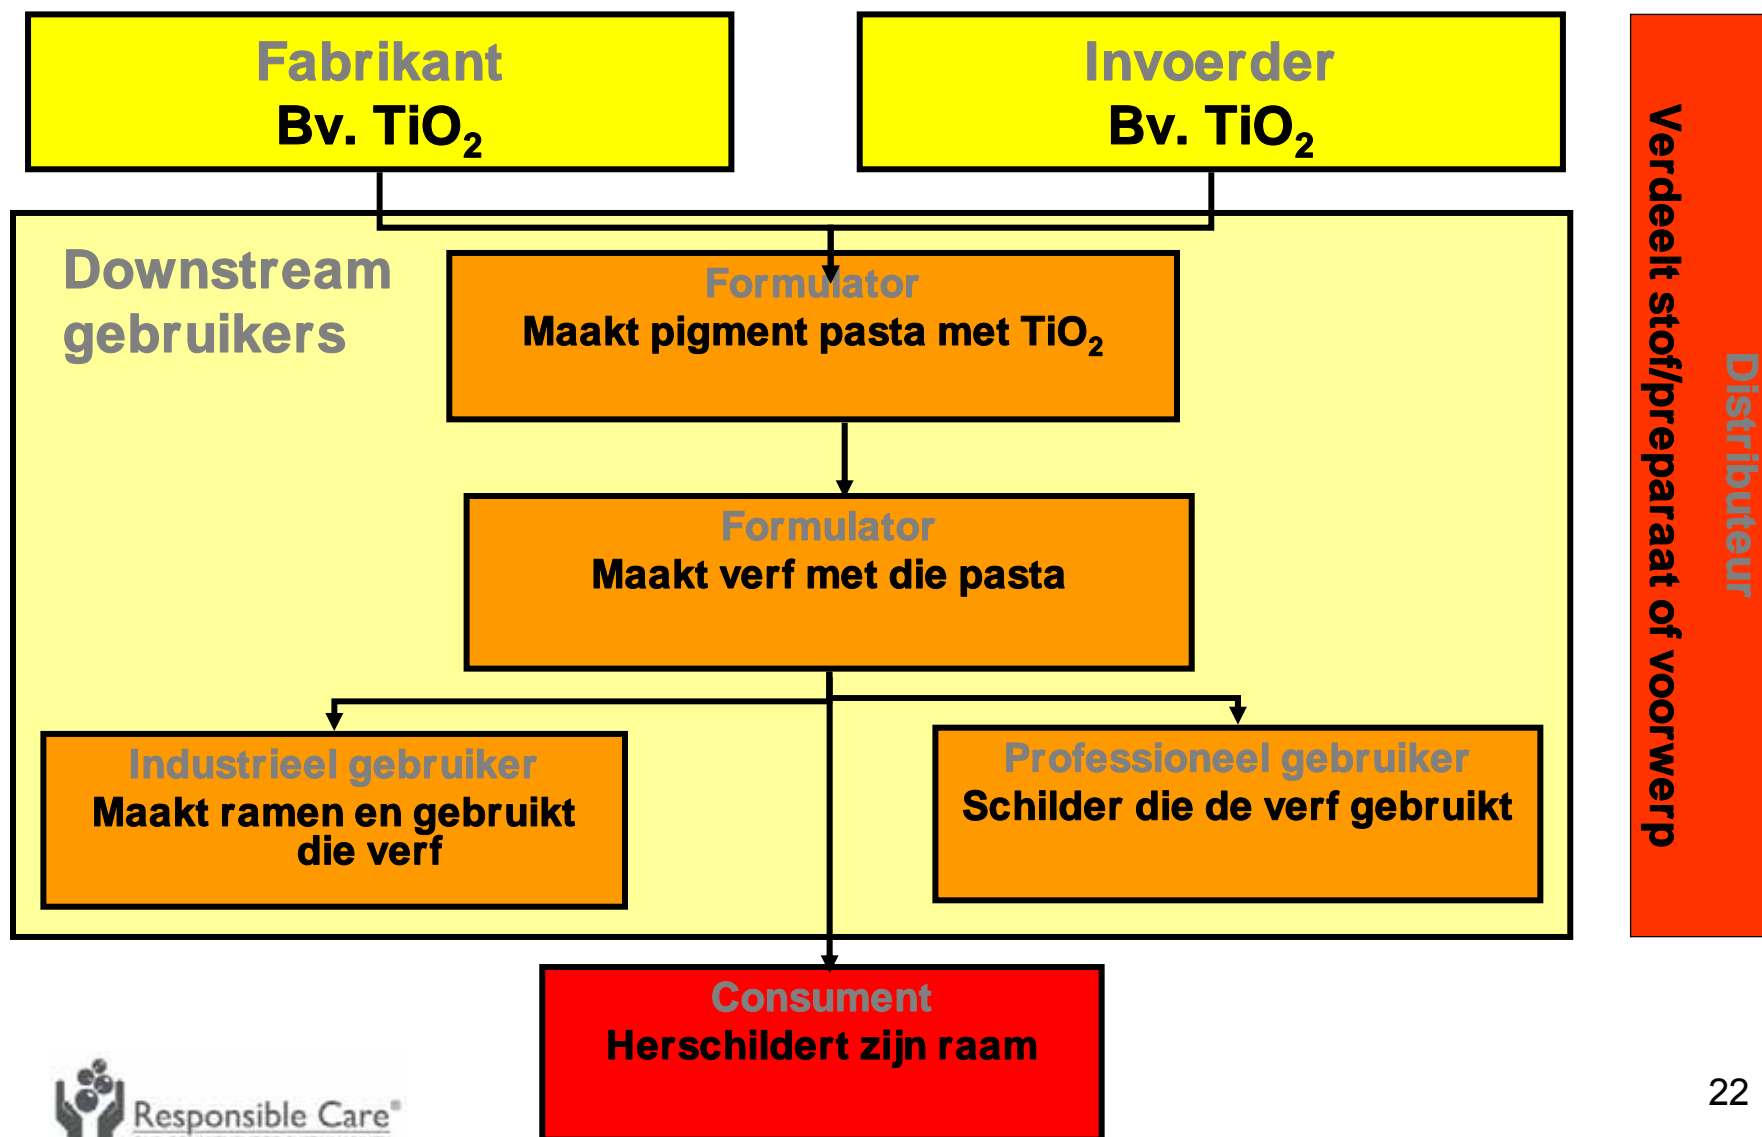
Fabrikant
Bv. $TiO_2$

Invoerder
Bv. $TiO_2$

Downstream gebruikers

Formulator
Maakt pigment pasta met $TiO_2$

Formulator
Maakt verf met die pasta

Industrieel gebruiker
Maakt ramen en gebruikt die verf

Professioneel gebruiker
Schilder die de verf gebruikt

Consument
Herschildert zijn raam

Distributeur
Verdeelt stof/preparaat of voorwerp

Responsible Care®

22